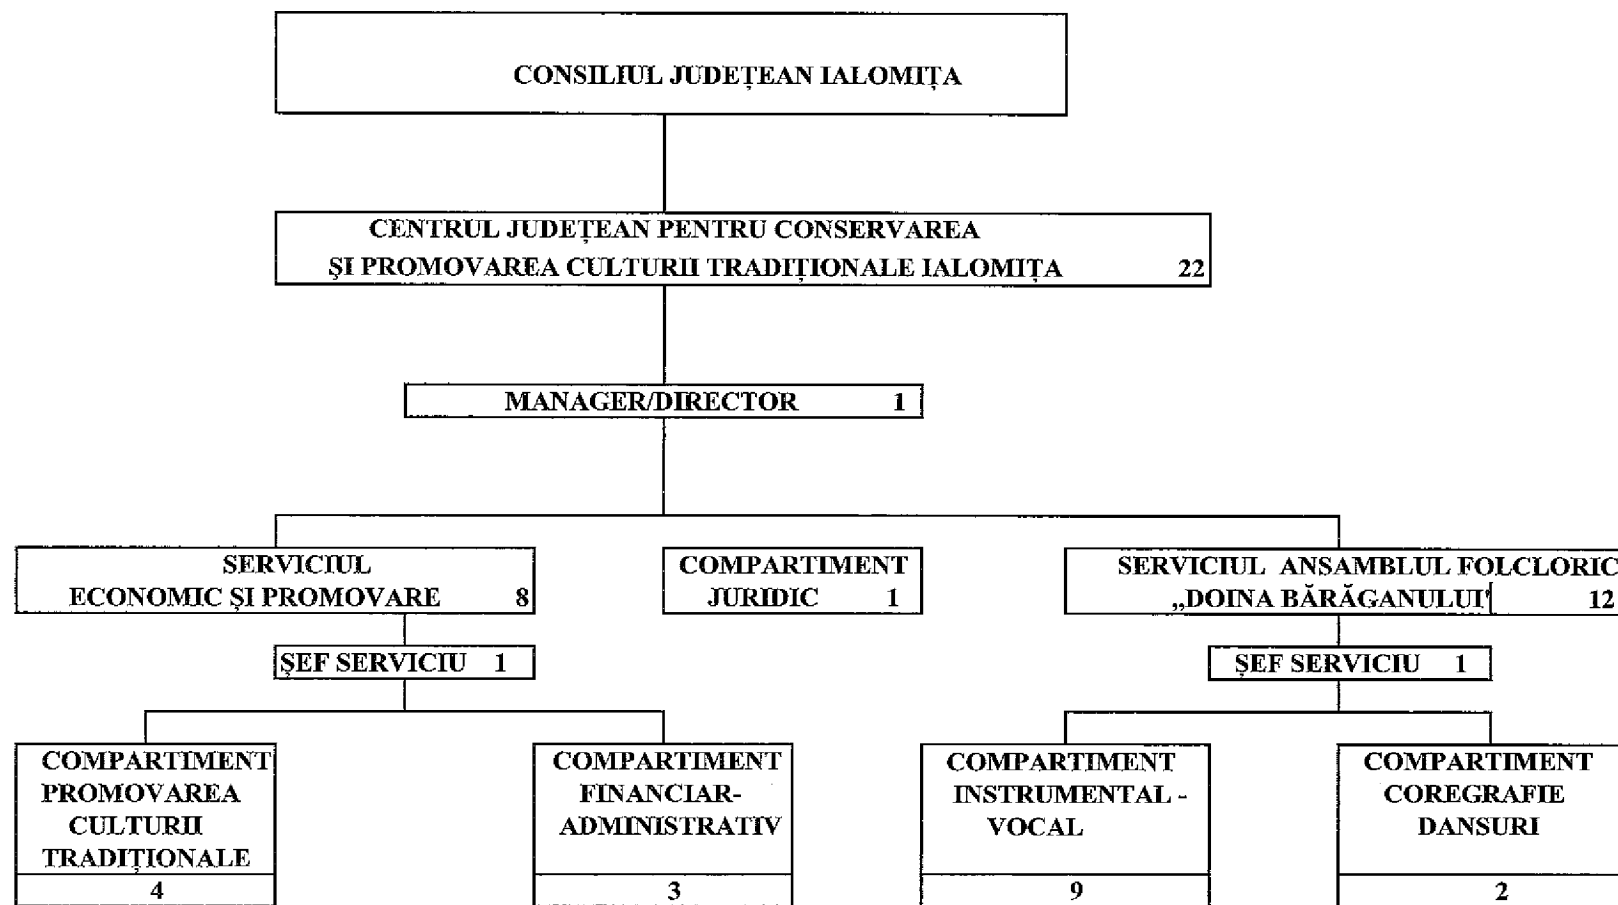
CONSILIUL JUDEȚEAN IALOMIȚA

CENTRUL JUDEȚEAN PENTRU CONSERVAREA ȘI PROMOVAREA CULTURII TRADIȚIONALE IALOMIȚA 22

MANAGER/DIRECTOR 1

SERVICIUL ECONOMIC ȘI PROMOVARE 8

COMPARTIMENT JURIDIC 1

SERVICIUL ANSAMBLUL FOLCLORIC „DOINA BĂRĂGANULUI" 12

ȘEF SERVICIU 1

ȘEF SERVICIU 1

COMPARTIMENT PROMOVAREA CULTURII TRADIȚIONALE
4

COMPARTIMENT FINANCIAR-ADMINISTRATIV
3

COMPARTIMENT INSTRUMENTAL - VOCAL
9

COMPARTIMENT COREGRAFIE DANSURI
2